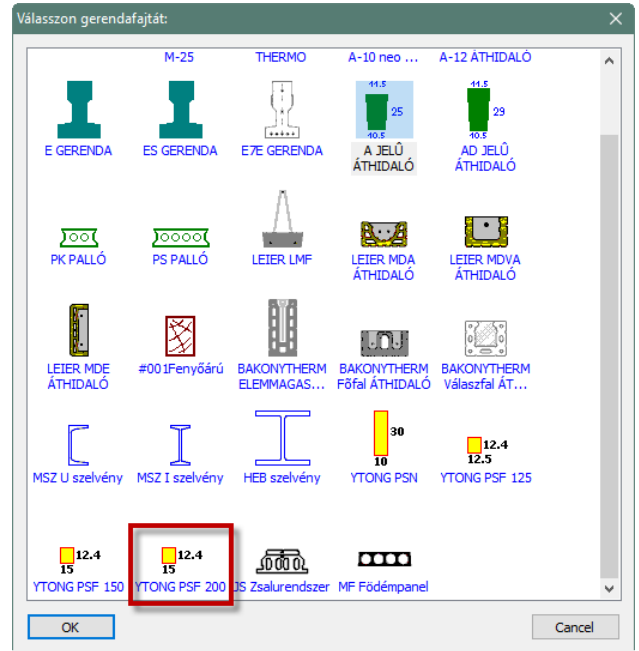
Válasszon gerendafajtát:

M-25
THERMO
A-10 neo ...
A-12 ÁTHIDALÓ

E GERENDA
ES GERENDA
E7E GERENDA
11.5
25
10.5
A JELŰ ÁTHIDALÓ
11.5
29
10.5
AD JELŰ ÁTHIDALÓ

PK PALLÓ
PS PALLÓ
LEIER LMF
LEIER MDA ÁTHIDALÓ
LEIER MDVA ÁTHIDALÓ

LEIER MDE ÁTHIDALÓ
#001Fenyőárú
BAKONYTHERM ELEMMAGAS...
BAKONYTHERM Főfal ÁTHIDALÓ
BAKONYTHERM Válaszfal ÁT...

MSZ U szelvény
MSZ I szelvény
HEB szelvény
30
10
YTONG PSN
12.4
12.5
YTONG PSF 125

12.4
15
YTONG PSF 150
12.4
15
YTONG PSF 200
JS Zsalurendszer
MF Födémpanel

OK
Cancel